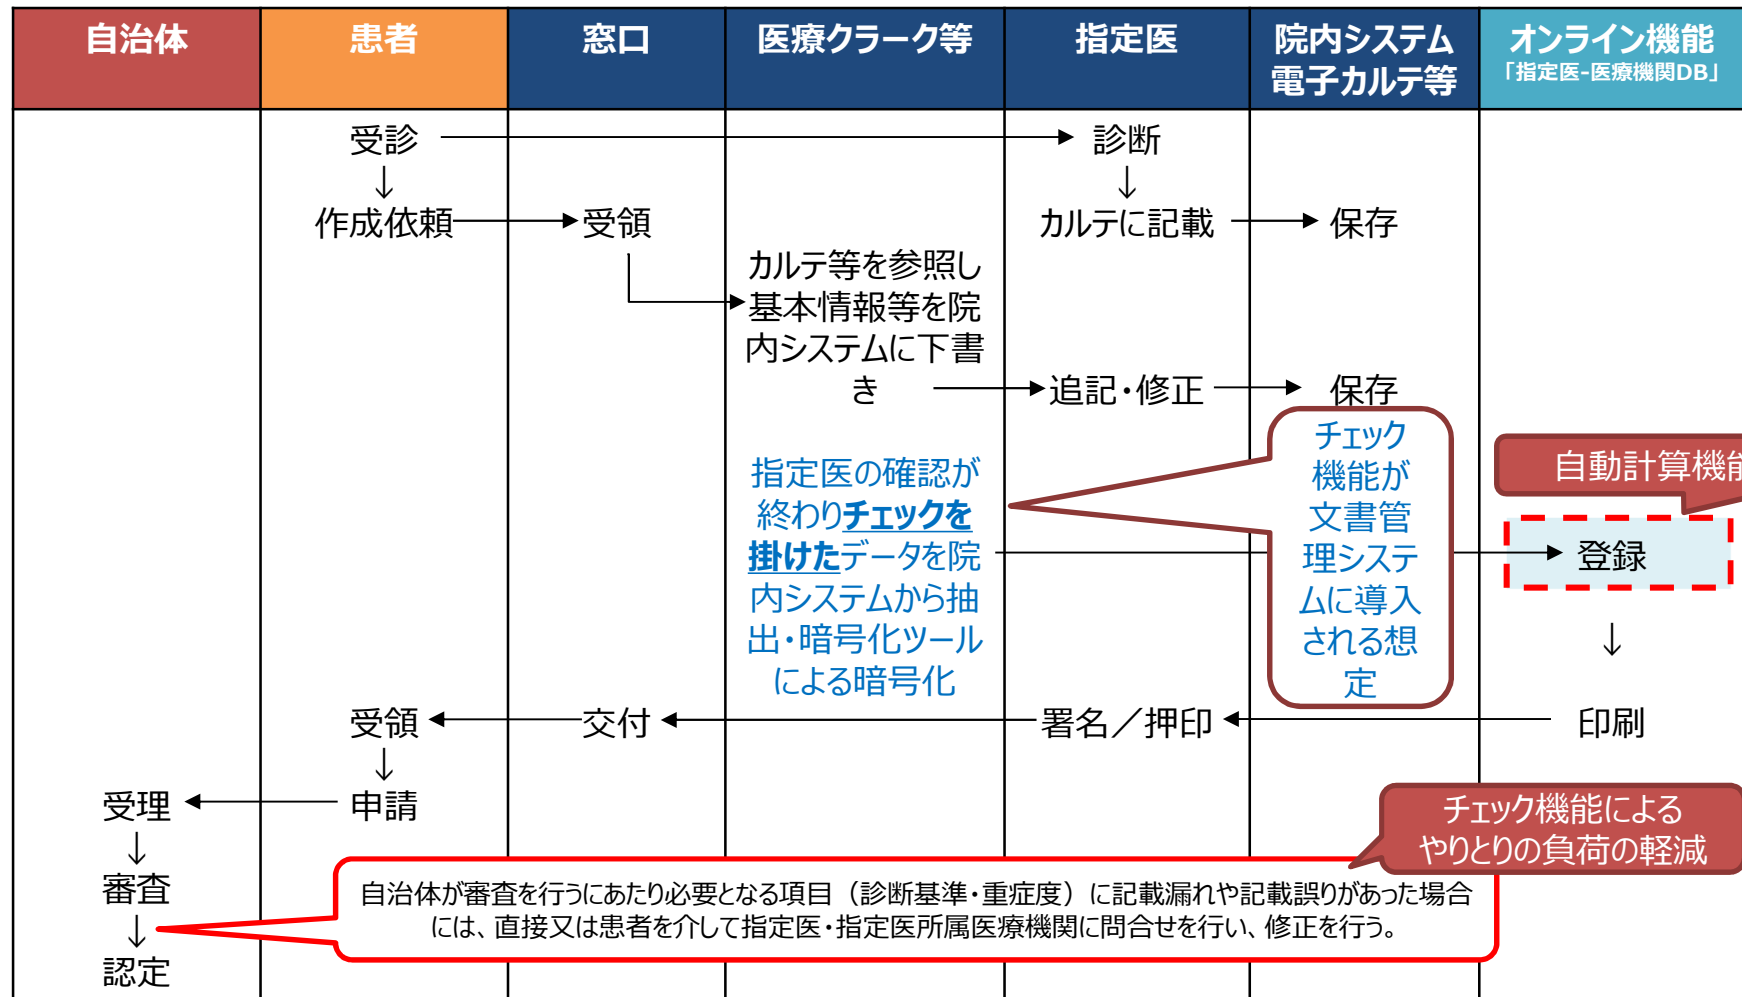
| 自治体 | 患者 | 窓口 | 医療クラーク等 | 指定医 | 院内システム 電子カルテ等 | オンライン機能 「指定医-医療機関DB」 |
|---|---|---|---|---|---|---|

受診 → 診断
↓
作成依頼 → 受領
↓
カルテに記載 → 保存

カルテ等を参照し基本情報等を院内システムに下書き → 追記・修正 → 保存

チェック機能が文書管理システムに導入される想定

自動計算機能

指定医の確認が終わり**チェックを掛けた**データを院内システムから抽出・暗号化ツールによる暗号化 → 登録

↓

受領 ← 交付 ← 署名／押印 ← 印刷

↓

受理 ← 申請

↓

審査

↓

認定

チェック機能による やりとりの負荷の軽減

自治体が審査を行うにあたり必要となる項目（診断基準・重症度）に記載漏れや記載誤りがあった場合には、直接又は患者を介して指定医・指定医所属医療機関に問合せを行い、修正を行う。